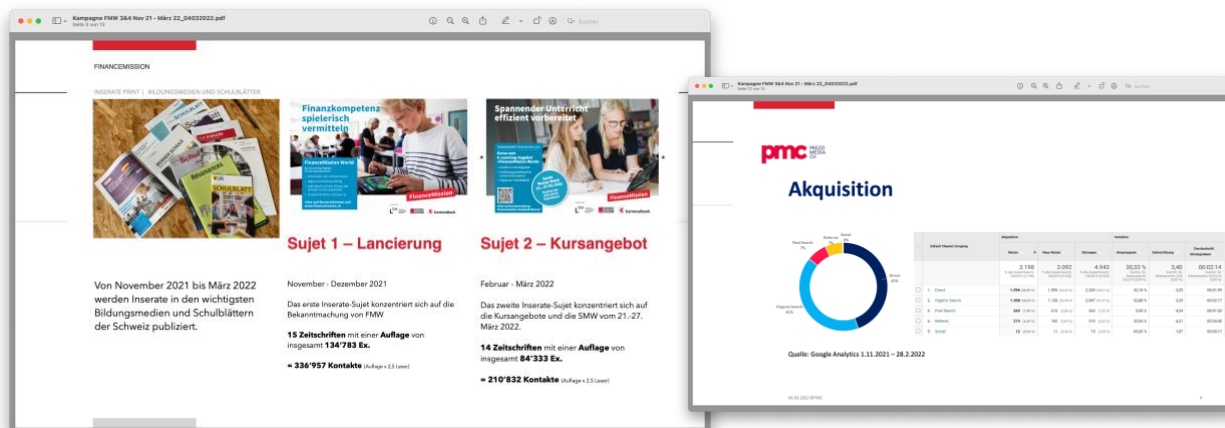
Kampagne FMW 3&4 Nov 21 - März 22_04032022.pdf
Seite 3 von 13

FINANCEMISSION

INSERATE PRINT | BILDUNGSMEDIEN UND SCHULBLÄTTER

Finanzkompetenz spielerisch vermitteln

Spannender Unterricht effizient vorbereitet

Sujet 1 – Lancierung

Sujet 2 – Kursangebot

Von November 2021 bis März 2022 werden Inserate in den wichtigsten Bildungsmedien und Schulblättern der Schweiz publiziert.

November - Dezember 2021

Das erste Inserate-Sujet konzentriert sich auf die Bekanntmachung von FMW

15 Zeitschriften mit einer Auflage von insgesamt 134'783 Ex.

= 336'957 Kontakte (Auflage x 2.5 Leser)

Februar - März 2022

Das zweite Inserate-Sujet konzentriert sich auf die Kursangebote und die SMW vom 21.-27. März 2022.

14 Zeitschriften mit einer Auflage von insgesamt 84'333 Ex.

= 210'832 Kontakte (Auflage x 2.5 Leser)

Kampagne FMW 3&4 Nov 21 - März 22_04032022.pdf

pmc

Akquisition

Direct
Organic Search
Paid Search
Referral
Social

Default Channel Grouping
Akquisition
Nutzer
Neue Nutzer
Sitzungen
Verhalten
Absprungrate
Seiten/Sitzung
Durchschnittl. Sitzungsdauer

3.198
3.092
4.943
30,33 %
3,40
00:02:14

1 Direct
2 Organic Search
3 Paid Search
4 Referral
5 Social

Quelle: Google Analytics 1.11.2021 – 28.2.2022